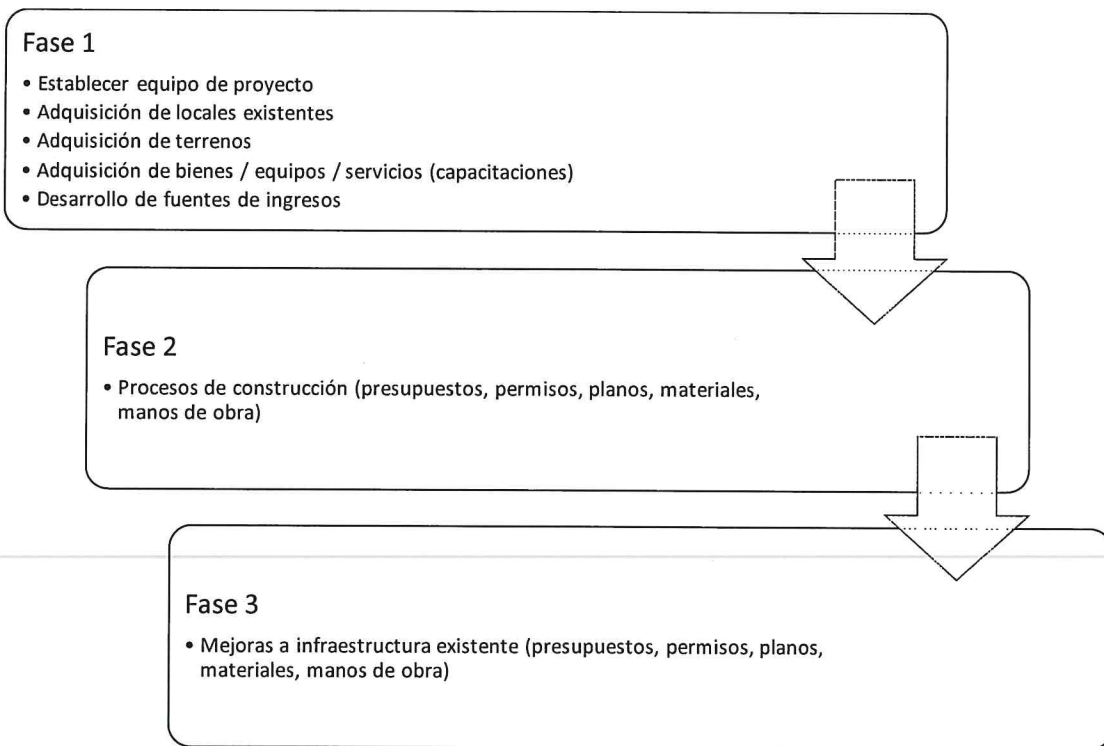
Fase 1

• Establecer equipo de proyecto
• Adquisición de locales existentes
• Adquisición de terrenos
• Adquisición de bienes / equipos / servicios (capacitaciones)
• Desarrollo de fuentes de ingresos

Fase 2

• Procesos de construcción (presupuestos, permisos, planos, materiales, manos de obra)

Fase 3

• Mejoras a infraestructura existente (presupuestos, permisos, planos, materiales, manos de obra)